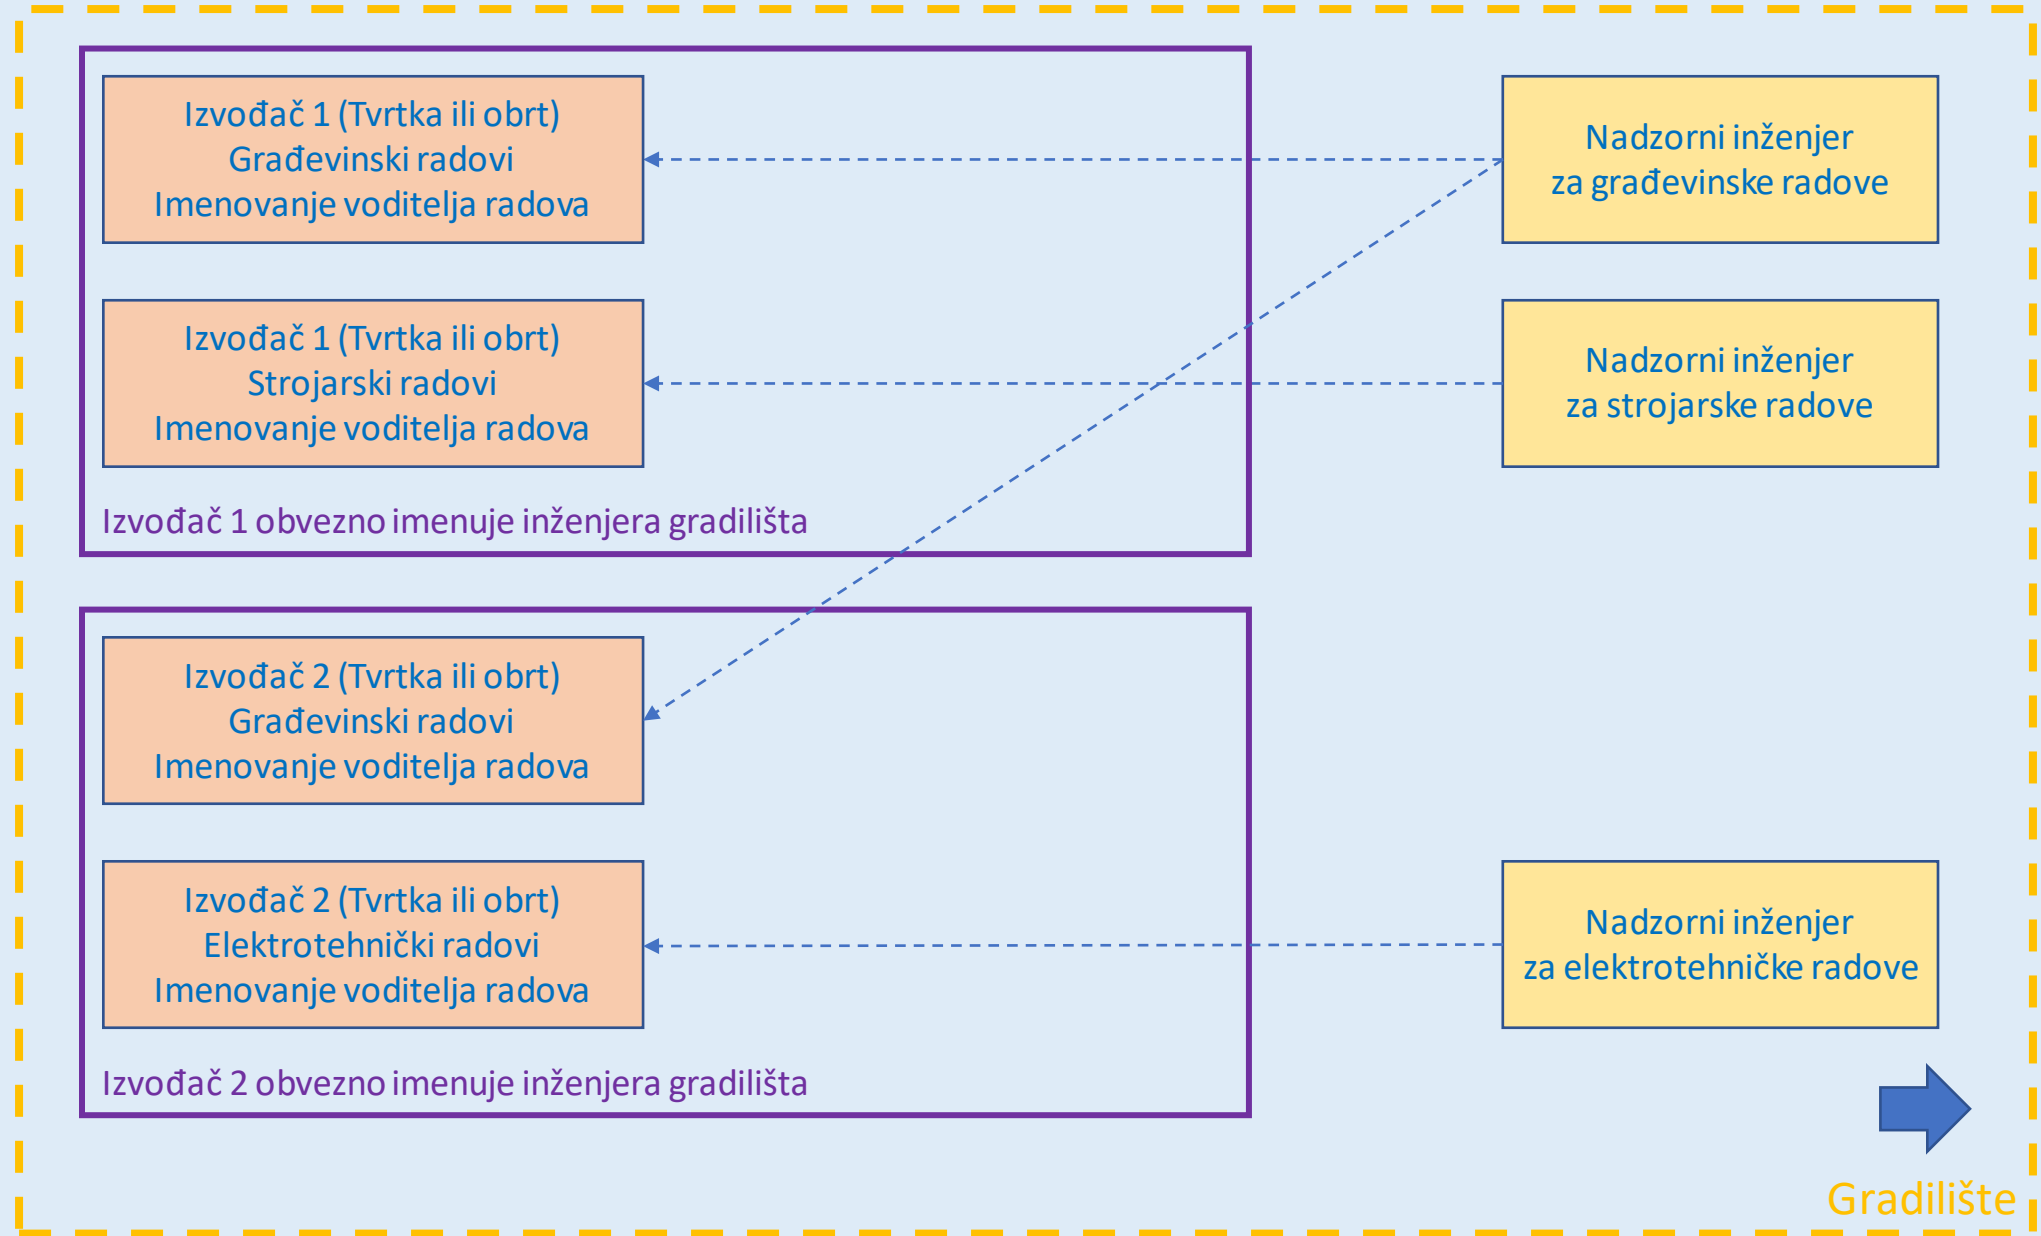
Izvođač 1 (Tvrtka ili obrt)
Građevinski radovi
Imenovanje voditelja radova

Nadzorni inženjer
za građevinske radove

Izvođač 1 (Tvrtka ili obrt)
Strojarski radovi
Imenovanje voditelja radova

Nadzorni inženjer
za strojarske radove

Izvođač 1 obvezno imenuje inženjera gradilišta

Izvođač 2 (Tvrtka ili obrt)
Građevinski radovi
Imenovanje voditelja radova

Izvođač 2 (Tvrtka ili obrt)
Elektrotehnički radovi
Imenovanje voditelja radova

Nadzorni inženjer
za elektrotehničke radove

Izvođač 2 obvezno imenuje inženjera gradilišta

Gradilište